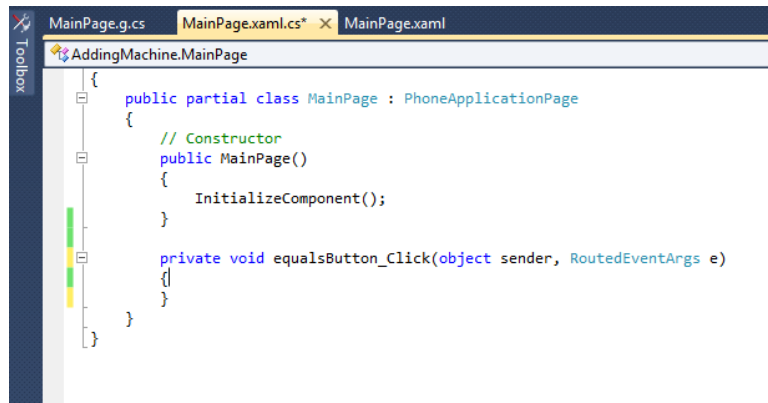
Toolbox

MainPage.g.cs | MainPage.xaml.cs* × | MainPage.xaml

AddingMachine.MainPage

{
    public partial class MainPage : PhoneApplicationPage
    {
        // Constructor
        public MainPage()
        {
            InitializeComponent();
        }

        private void equalsButton_Click(object sender, RoutedEventArgs e)
        {
        }
    }
}